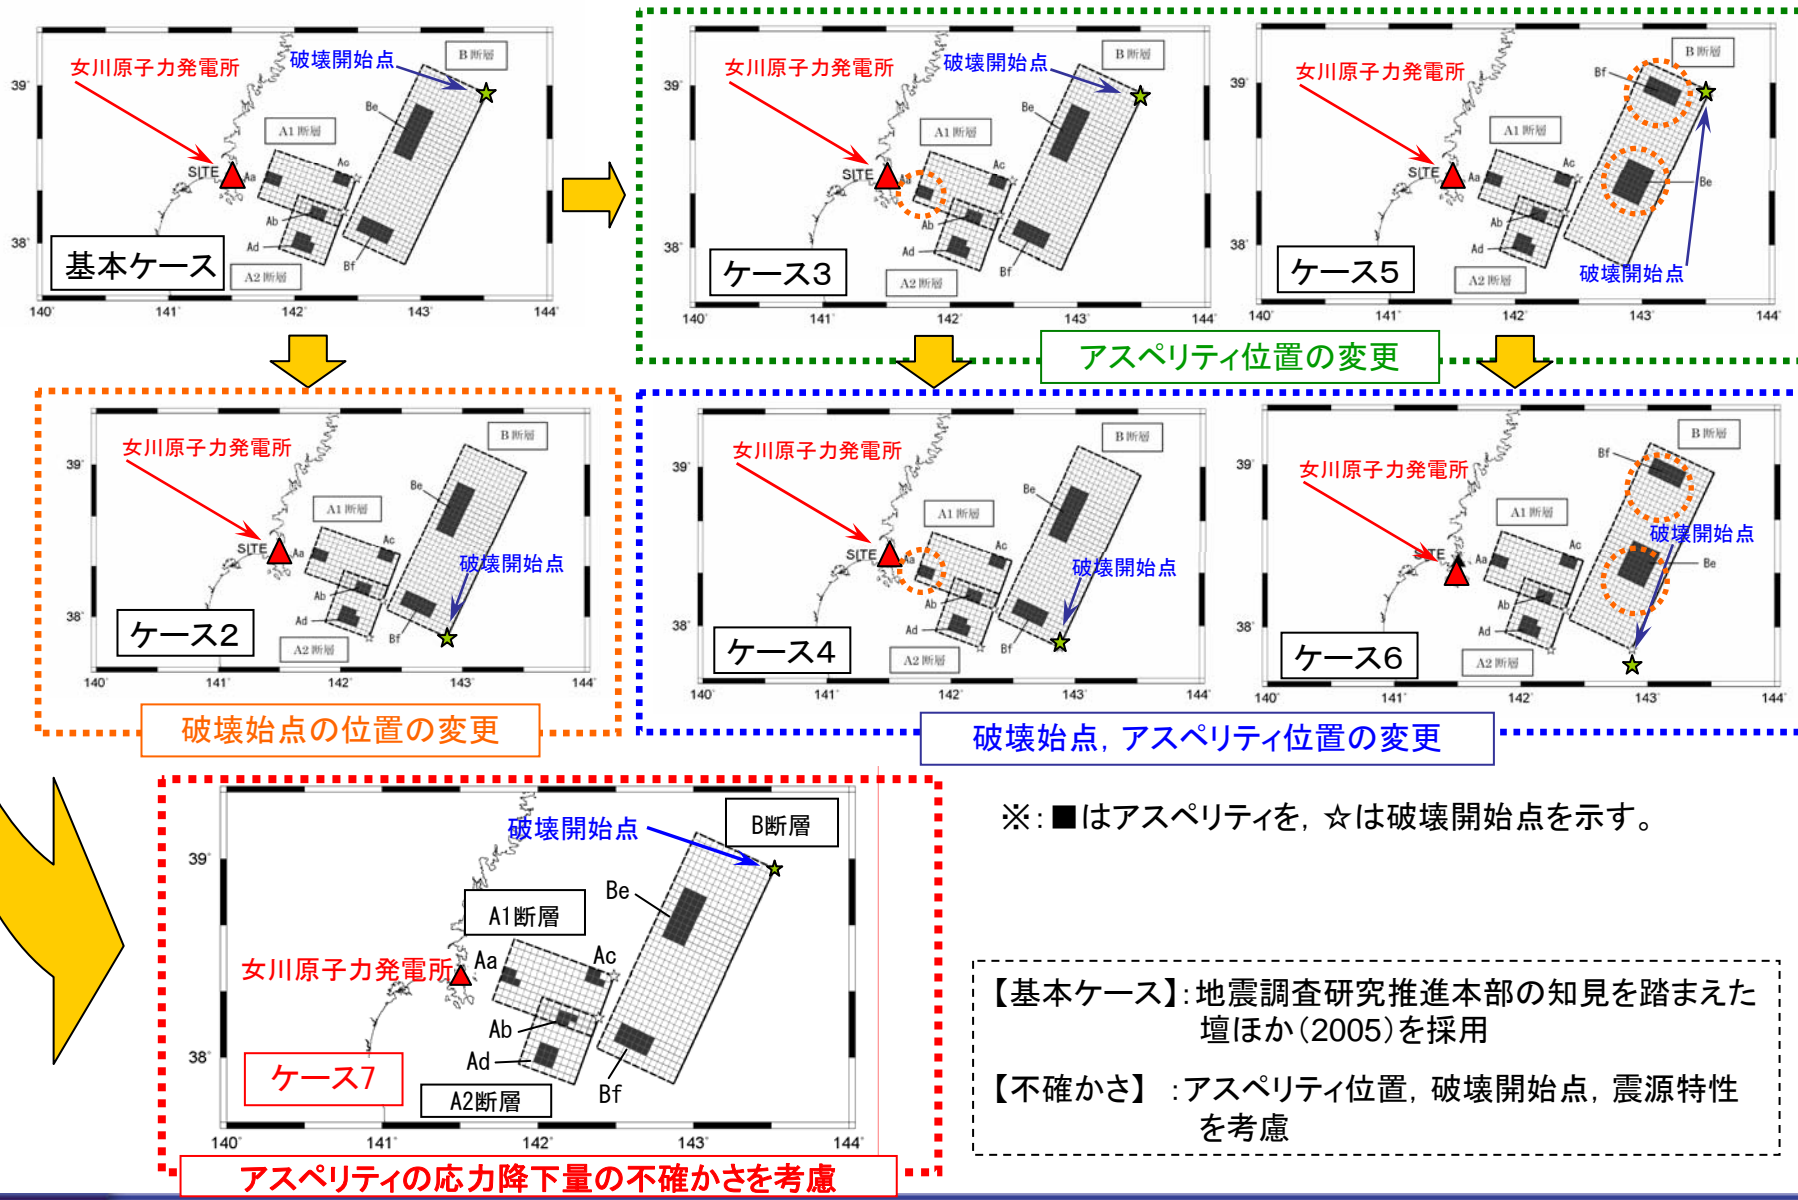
女川原子力発電所
破壊開始点
B断層
39°
Be
A1断層
SITE
Aa
Ac
Ab
Ad
38°
基本ケース
A2断層
Bf
140°
141°
142°
143°
144°

女川原子力発電所
破壊開始点
B断層
39°
Be
A1断層
SITE
Ac
Ab
Ad
38°
ケース3
A2断層
Bf
140°
141°
142°
143°
144°

女川原子力発電所
B断層
Bf
39°
A1断層
SITE
Aa
Ac
Be
Ab
Ad
38°
ケース5
A2断層
破壊開始点
140°
141°
142°
143°
144°

アスペリティ位置の変更

女川原子力発電所
B断層
39°
Be
A1断層
SITE
Aa
Ac
破壊開始点
Ab
Ad
38°
ケース2
A2断層
Bf
140°
141°
142°
143°
144°

破壊始点の位置の変更

女川原子力発電所
B断層
39°
Be
A1断層
SITE
Ac
破壊開始点
Ab
Ad
38°
ケース4
A2断層
Bf
140°
141°
142°
143°
144°

女川原子力発電所
B断層
Bf
39°
A1断層
破壊開始点
Aa
Ac
Be
Ab
Ad
38°
ケース6
A2断層
140°
141°
142°
143°
144°

破壊始点，アスペリティ位置の変更

破壊開始点
B断層
39°
Be
A1断層
女川原子力発電所
Aa
Ac
Ab
Ad
38°
ケース7
A2断層
Bf
140°
141°
142°
143°
144°

アスペリティの応力降下量の不確かさを考慮

※：■はアスペリティを，☆は破壊開始点を示す。

【基本ケース】：地震調査研究推進本部の知見を踏まえた壇ほか（2005）を採用

【不確かさ】：アスペリティ位置，破壊開始点，震源特性を考慮